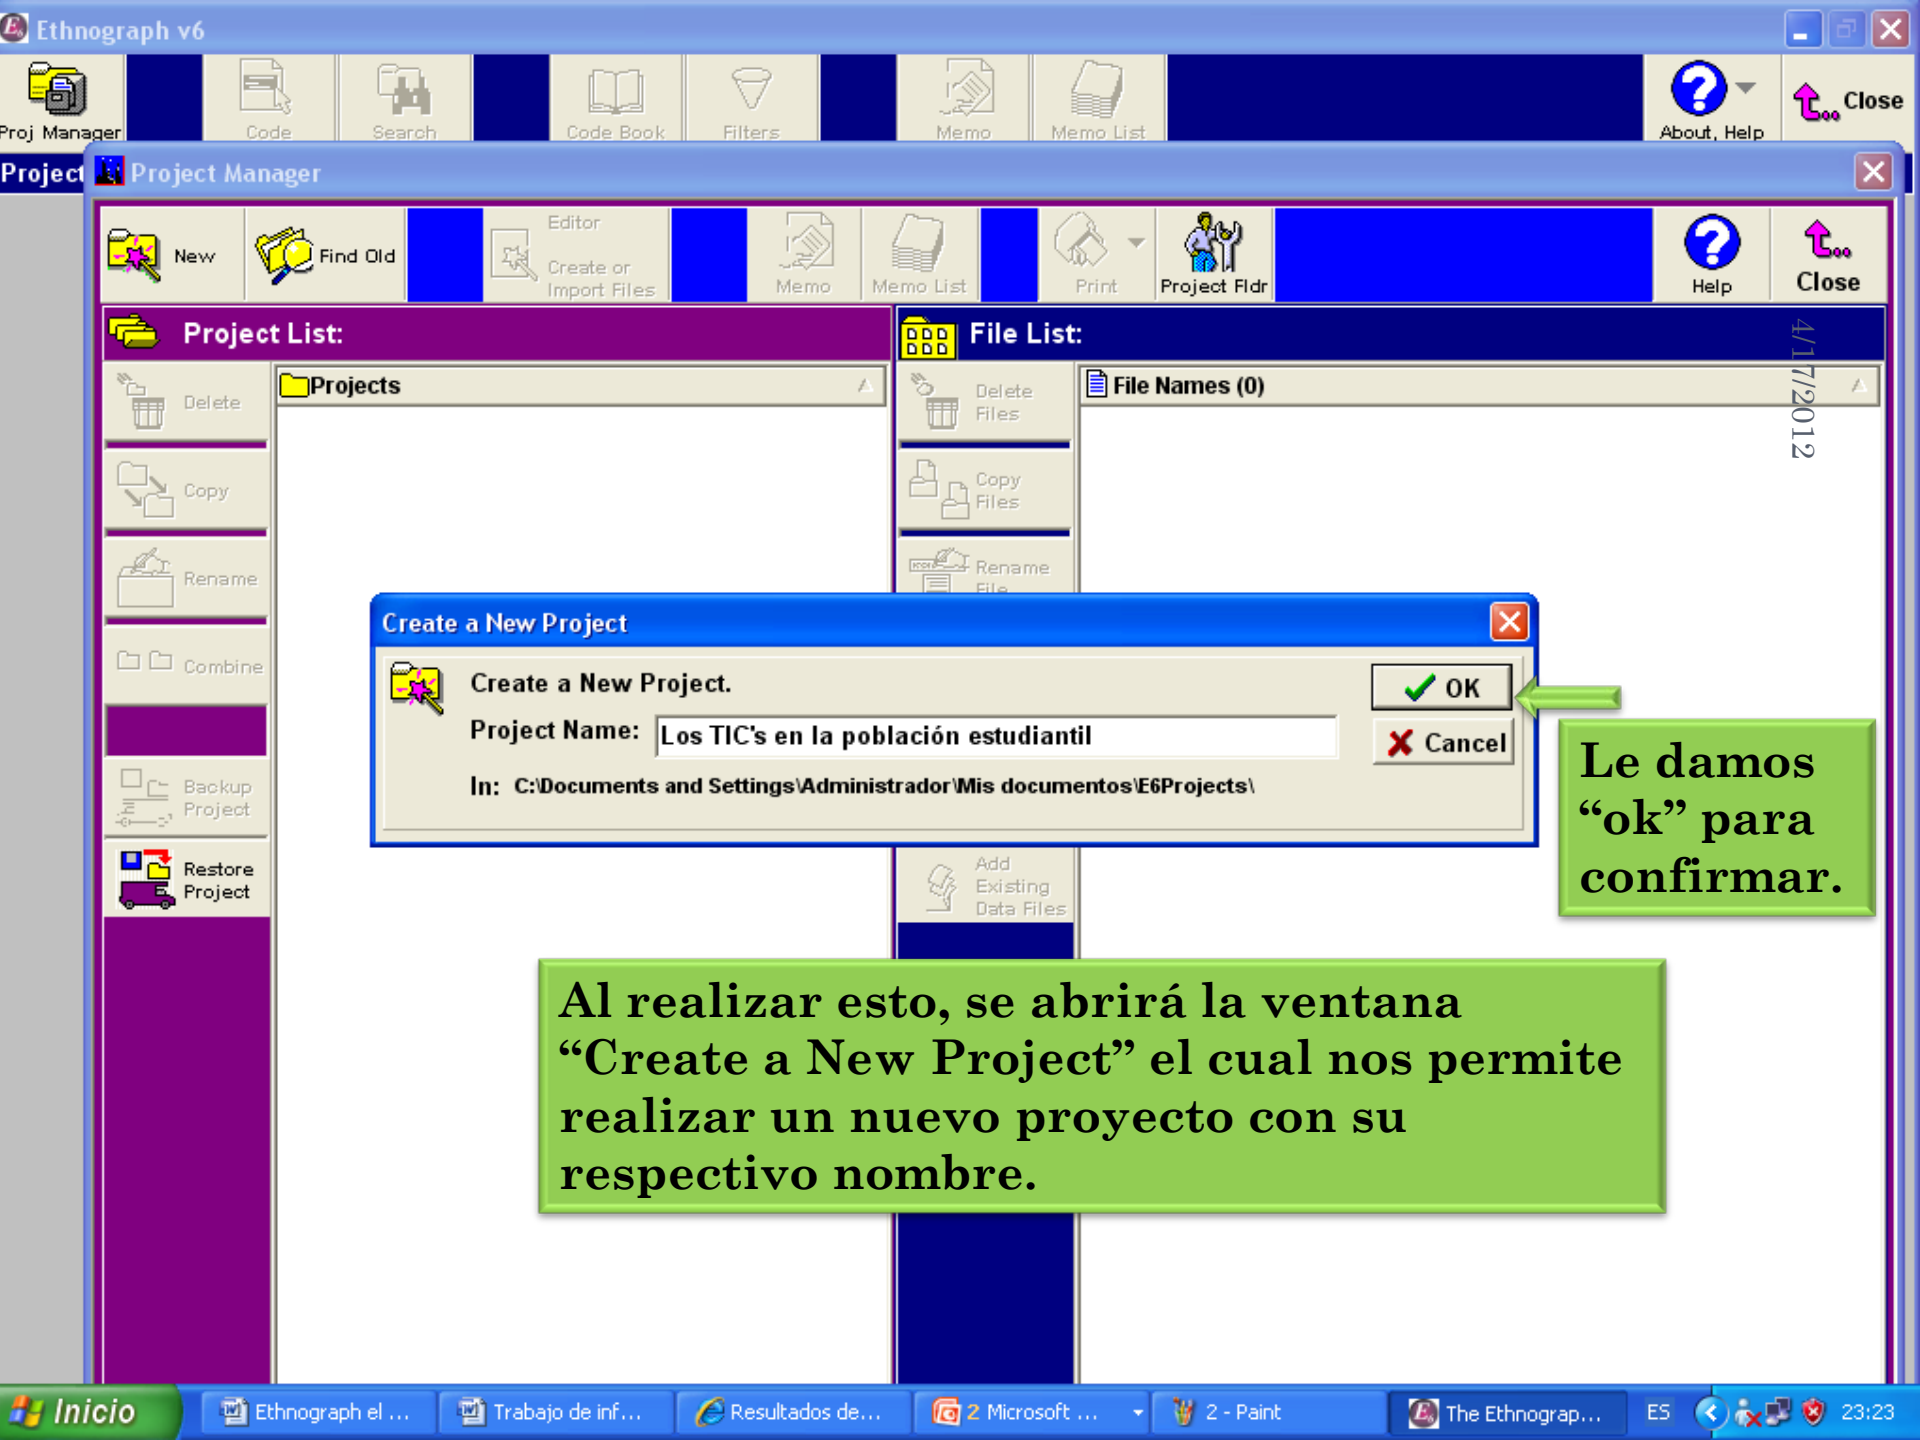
Ethnograph v6

Proj Manager
Code
Search
Code Book
Filters
Memo
Memo List
About, Help
Close

Project
Project Manager

New
Find Old
Editor
Create or Import Files
Memo
Memo List
Print
Project Fldr
Help
Close

Project List:
File List:

4/17/2012

Delete
Copy
Rename
Combine
Backup Project
Restore Project

Projects

Delete Files
Copy Files
Rename File
Add Existing Data Files

File Names (0)

Create a New Project
Create a New Project.
Project Name: Los TIC's en la población estudiantil
In: C:\Documents and Settings\Administrador\Mis documentos\E6Projects\
OK
Cancel

Le damos “ok” para confirmar.

Al realizar esto, se abrirá la ventana “Create a New Project” el cual nos permite realizar un nuevo proyecto con su respectivo nombre.

Inicio
Ethnograph el ...
Trabajo de inf...
Resultados de...
2 Microsoft ...
2 - Paint
The Ethnograp...
ES
23:23